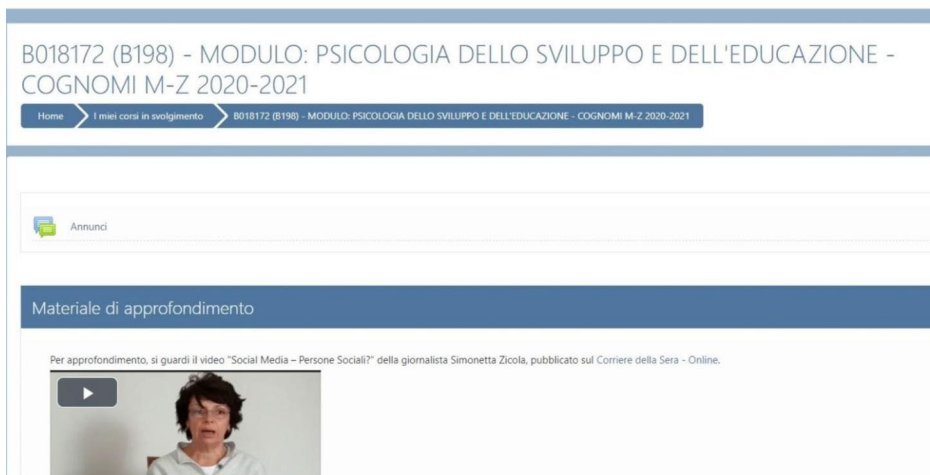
B018172 (B198) - MODULO: PSICOLOGIA DELLO SVILUPPO E DELL'EDUCAZIONE - COGNOMI M-Z 2020-2021

Home I miei corsi in svolgimento B018172 (B198) - MODULO: PSICOLOGIA DELLO SVILUPPO E DELL'EDUCAZIONE - COGNOMI M-Z 2020-2021

Annunci

Materiale di approfondimento

Per approfondimento, si guardi il video "Social Media – Persone Sociali?" della giornalista Simonetta Zicola, pubblicato sul Corriere della Sera - Online.